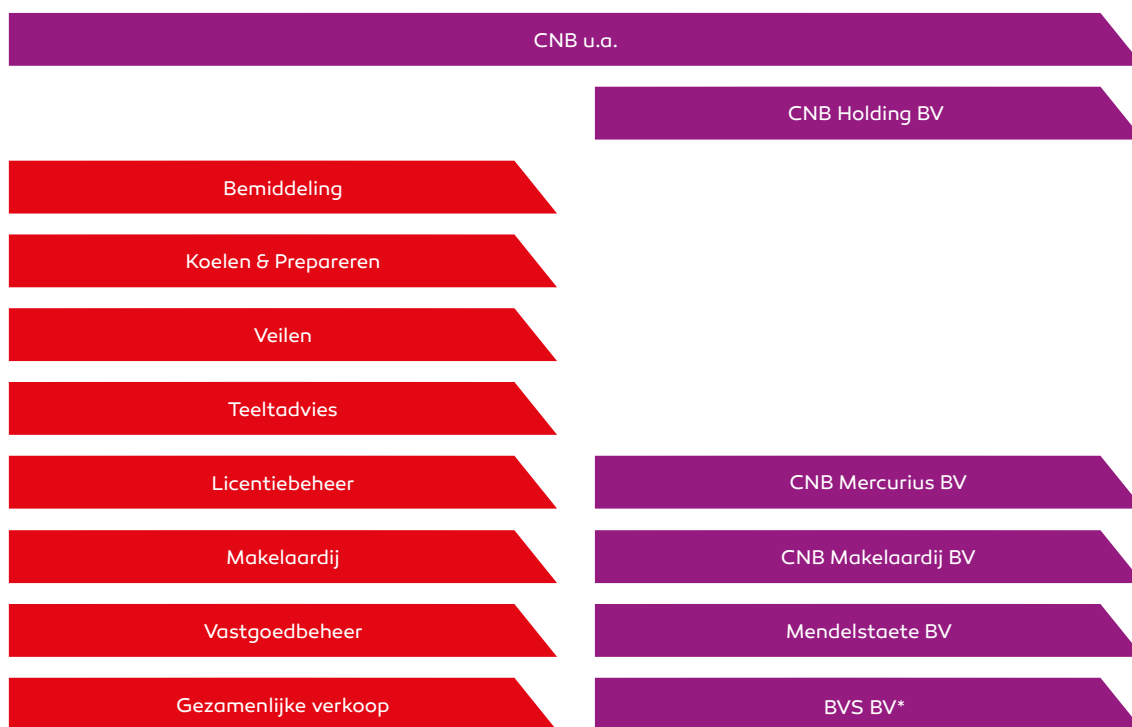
CNB u.a.

CNB Holding BV

Bemiddeling

Koelen & Prepareren

Veilen

Teeltadvies

Licentiebeheer

CNB Mercurius BV

Makelaardij

CNB Makelaardij BV

Vastgoedbeheer

Mendelstaete BV

Gezamenlijke verkoop

BVS BV*